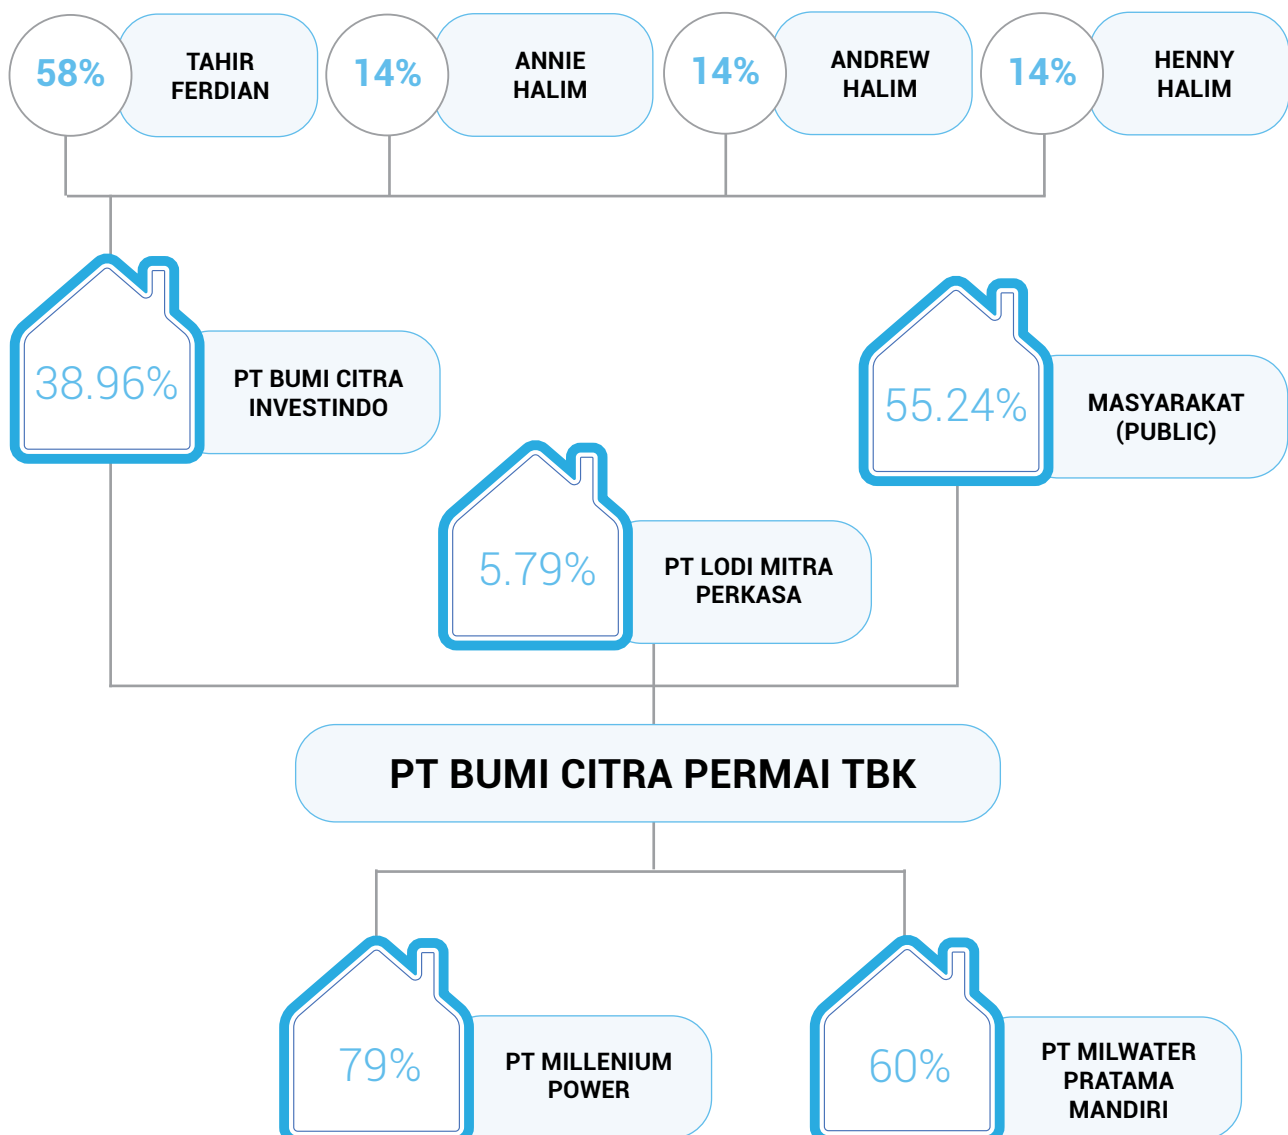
58% TAHIR FERDIAN

14% ANNIE HALIM

14% ANDREW HALIM

14% HENNY HALIM

38.96% PT BUMI CITRA INVESTINDO

55.24% MASYARAKAT (PUBLIC)

5.79% PT LODI MITRA PERKASA

PT BUMI CITRA PERMAI TBK

79% PT MILLENIUM POWER

60% PT MILWATER PRATAMA MANDIRI